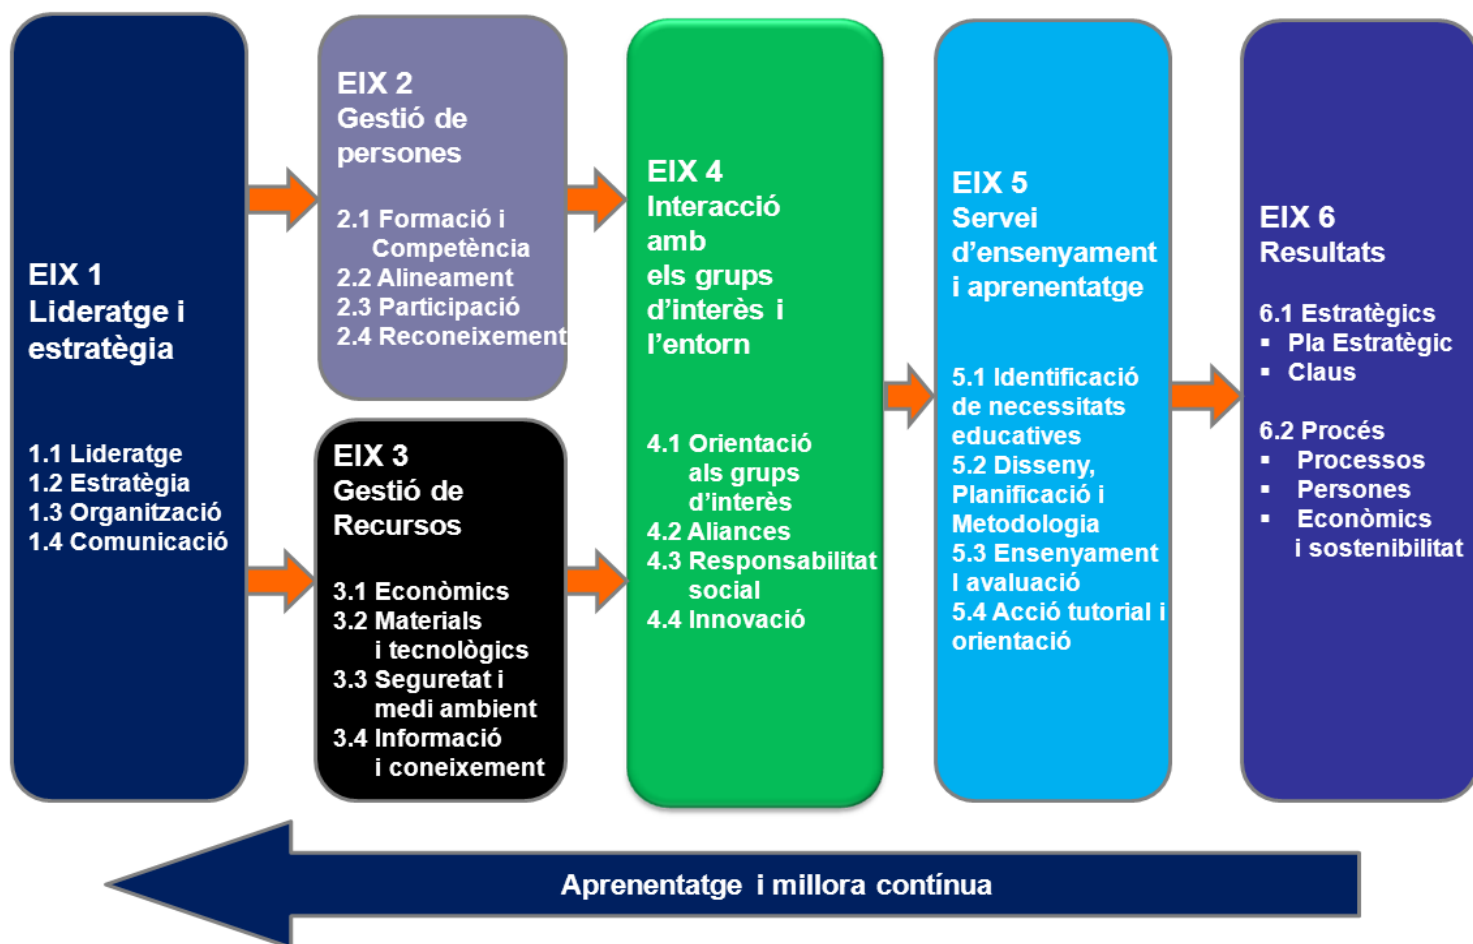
EIX 1
Lideratge i estratègia

1.1 Lideratge
1.2 Estratègia
1.3 Organització
1.4 Comunicació

EIX 2
Gestió de persones

2.1 Formació i Competència
2.2 Alineament
2.3 Participació
2.4 Reconeixement

EIX 3
Gestió de Recursos

3.1 Econòmics
3.2 Materials i tecnològics
3.3 Seguretat i medi ambient
3.4 Informació i coneixement

EIX 4
Interacció amb els grups d'interès i l'entorn

4.1 Orientació als grups d'interès
4.2 Aliances
4.3 Responsabilitat social
4.4 Innovació

EIX 5
Servei d'ensenyament i aprenentatge

5.1 Identificació de necessitats educatives
5.2 Disseny, Planificació i Metodologia
5.3 Ensenyament I avaluació
5.4 Acció tutorial i orientació

EIX 6
Resultats

6.1 Estratègics
▪ Pla Estratègic
▪ Claus

6.2 Procés
▪ Processos
▪ Persones
▪ Econòmics i sostenibilitat

Aprenentatge i millora contínua